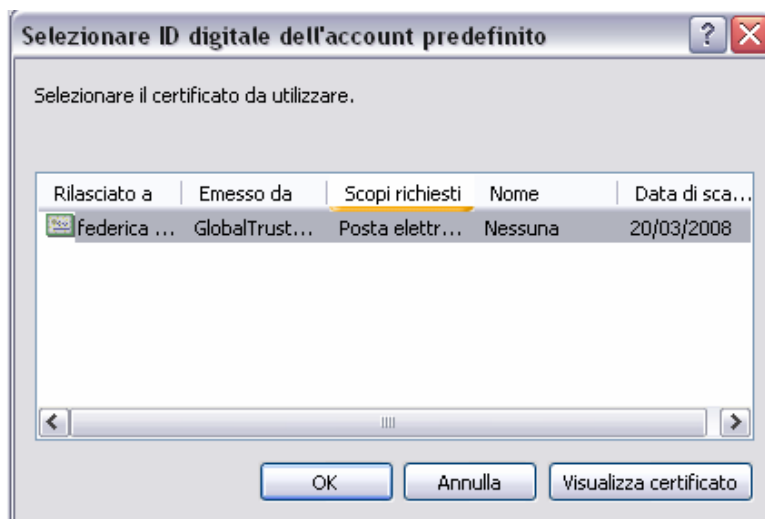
Selezionare ID digitale dell'account predefinito

?

Selezionare il certificato da utilizzare.

| Rilasciato a | Emesso da | Scopi richiesti | Nome | Data di sca... |
|---|---|---|---|---|
| federica ... | GlobalTrust... | Posta elettr... | Nessuna | 20/03/2008 |

OK

Annulla

Visualizza certificato